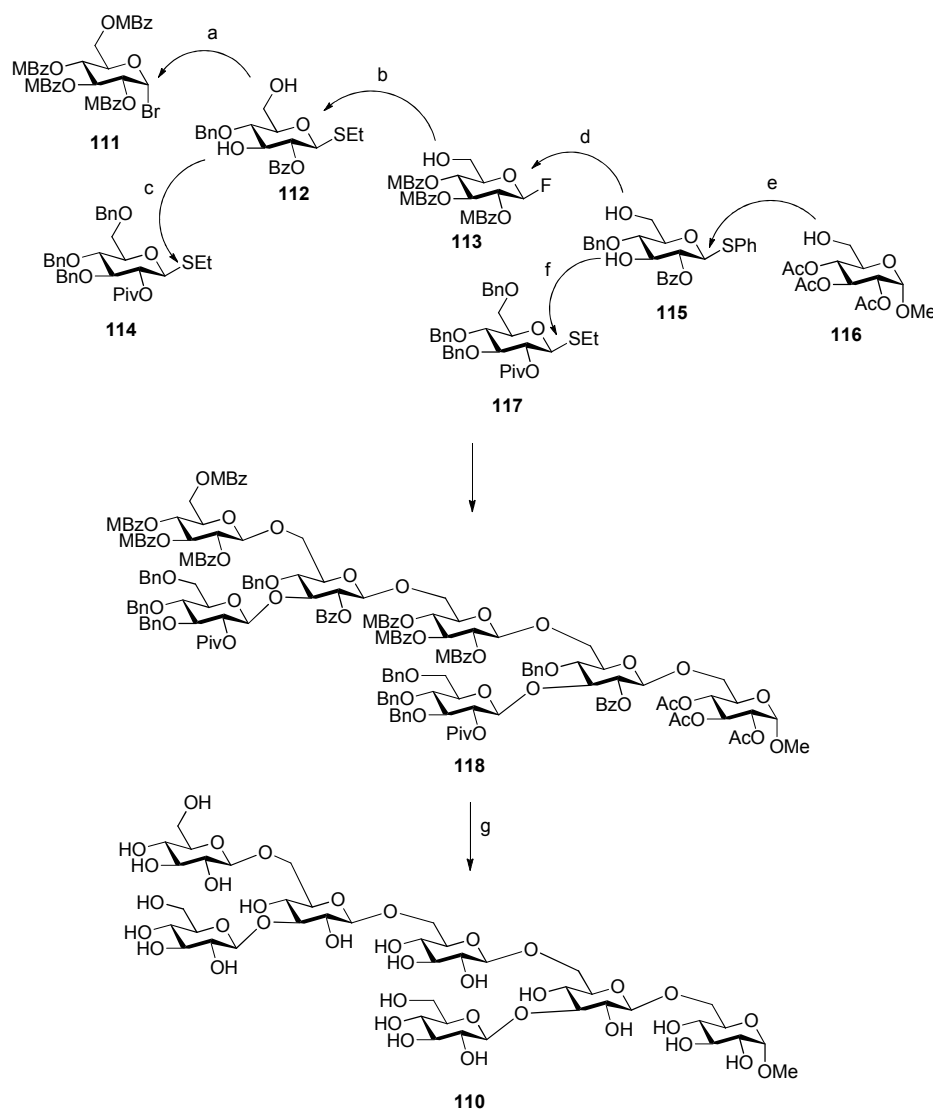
OMBz
MBzO
MBzO
MBzO
Br
111
a
OH
BnO
HO
BzO
SEt
112
b
HO
MBzO
MBzO
MBzO
F
113
d
c
BnO
BnO
BnO
PivO
SEt
114
HO
BnO
HO
BzO
SPh
115
e
HO
AcO
AcO
AcO
OMe
116
f
BnO
BnO
BnO
PivO
SEt
117

OMBz
MBzO
MBzO
MBzO
O
BnO
BnO
BnO
PivO
BnO
O
BzO
O
MBzO
MBzO
MBzO
O
BnO
BnO
BnO
BnO
PivO
O
BzO
O
AcO
AcO
AcO
OMe
118

g

OH
HO
HO
OH
O
HO
HO
HO
OH
O
OH
O
HO
HO
OH
O
HO
HO
HO
HO
OH
O
OH
O
HO
HO
HO
OMe
110